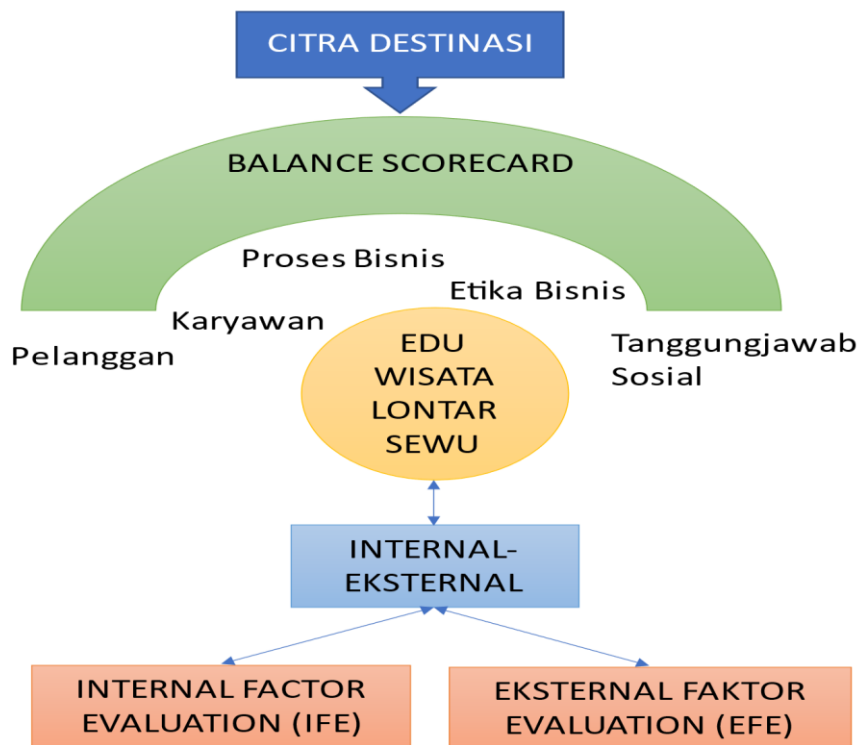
CITRA DESTINASI

BALANCE SCORECARD

Proses Bisnis

Etika Bisnis

Karyawan

Pelanggan

Tanggungjawab Sosial

EDU WISATA LONTAR SEWU

INTERNAL-EKSTERNAL

INTERNAL FACTOR EVALUATION (IFE)

EKSTERNAL FAKTOR EVALUATION (EFE)